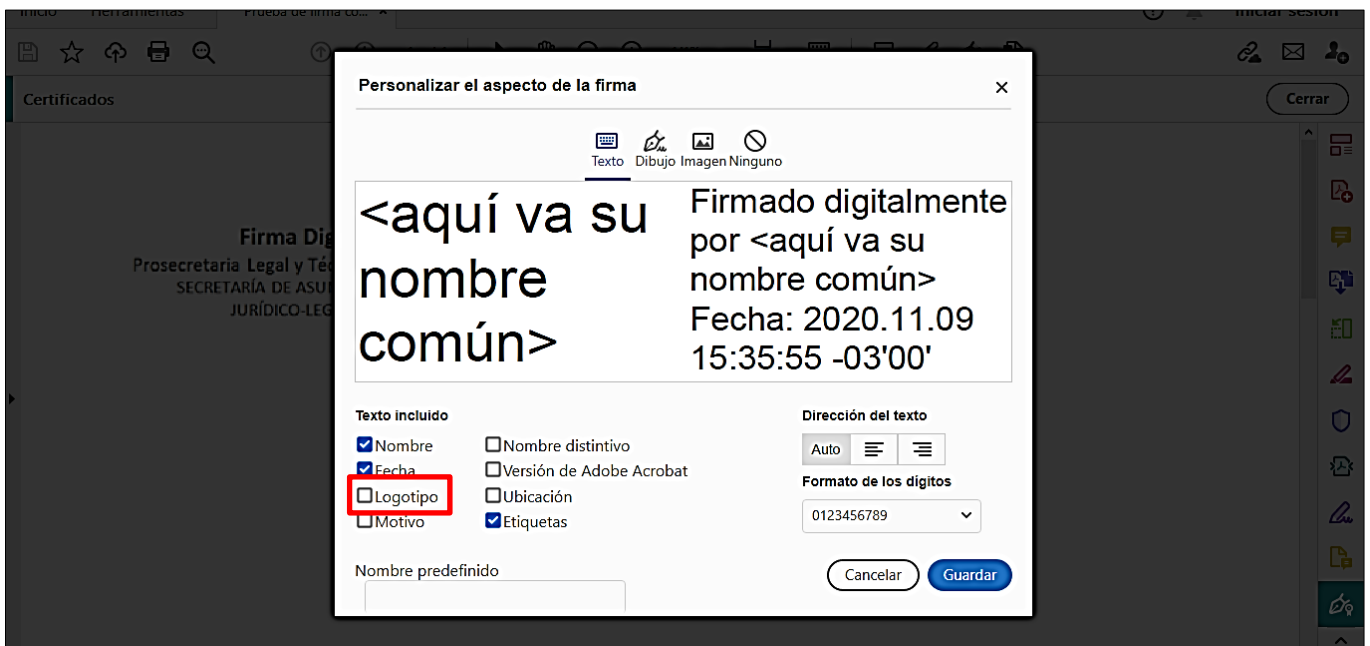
Inicio Herramientas Prueba de firma co... ×

Iniciar sesión

Certificados

Cerrar

Firma Dig
Prosecretaria Legal y Téc
SECRETARÍA DE ASU
JURÍDICO-LEG

Personalizar el aspecto de la firma

×

Texto Dibujo Imagen Ninguno

<aquí va su nombre común>

Firmado digitalmente por <aquí va su nombre común>
Fecha: 2020.11.09 15:35:55 -03'00'

Texto incluido

Nombre
Fecha
Logotipo
Motivo
Nombre distintivo
Versión de Adobe Acrobat
Ubicación
Etiquetas

Dirección del texto

Auto

Formato de los dígitos

0123456789

Nombre predefinido

Cancelar Guardar